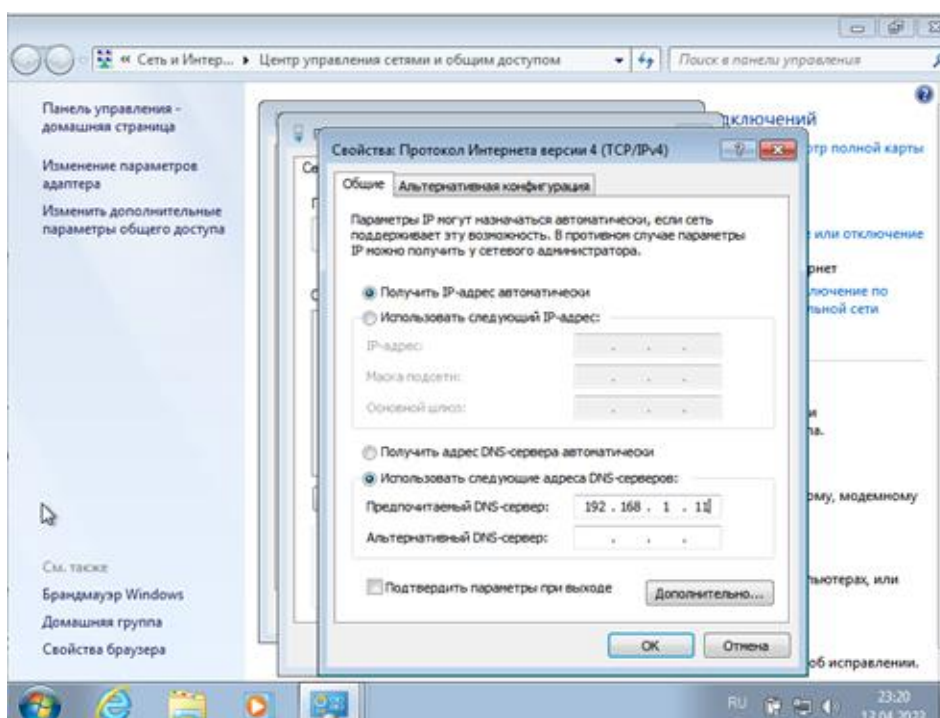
« Сеть и Интер... ▸ Центр управления сетями и общим доступом

Поиск в панели управления

Панель управления - домашняя страница

Изменение параметров адаптера

Изменить дополнительные параметры общего доступа

См. также

Брандмауэр Windows

Домашняя группа

Свойства браузера

дключений

отр полной карты

или отключение

рнет

лючение по льной сети

и

па.

ому, модемному

ьютерах, или

об исправлении.

Свойства: Протокол Интернета версии 4 (TCP/IPv4)

Общие | Альтернативная конфигурация

Параметры IP могут назначаться автоматически, если сеть поддерживает эту возможность. В противном случае параметры IP можно получить у сетевого администратора.

Получить IP-адрес автоматически

Использовать следующий IP-адрес:

IP-адрес:

Маска подсети:

Основной шлюз:

Получить адрес DNS-сервера автоматически

Использовать следующие адреса DNS-серверов:

Предпочитаемый DNS-сервер: 192 . 168 . 1 . 11

Альтернативный DNS-сервер:

Подтвердить параметры при выходе

Дополнительно...

OK

Отмена

RU

23:20

12.04.2022